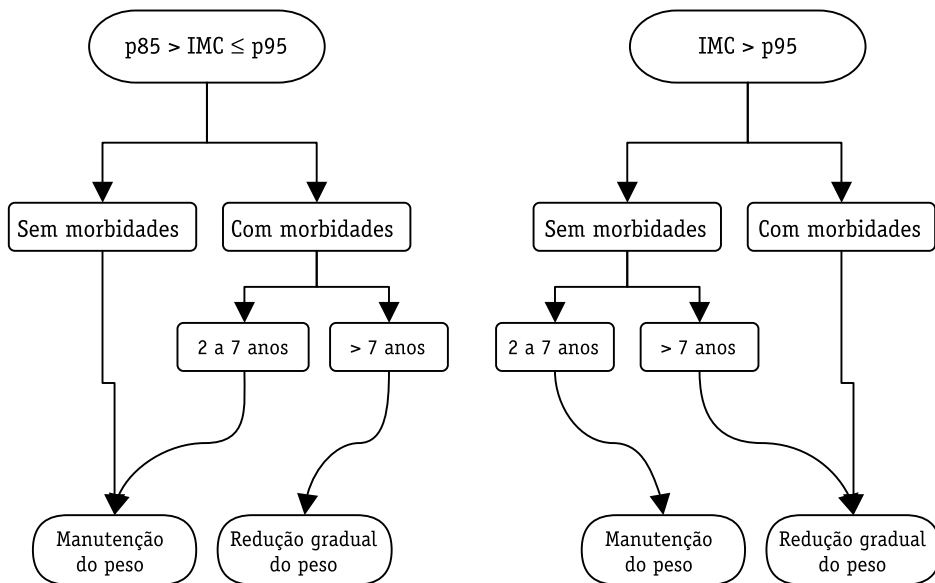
p85 > IMC ≤ p95

Sem morbidades

Com morbidades

2 a 7 anos

> 7 anos

Manutenção do peso

Redução gradual do peso

IMC > p95

Sem morbidades

Com morbidades

2 a 7 anos

> 7 anos

Manutenção do peso

Redução gradual do peso